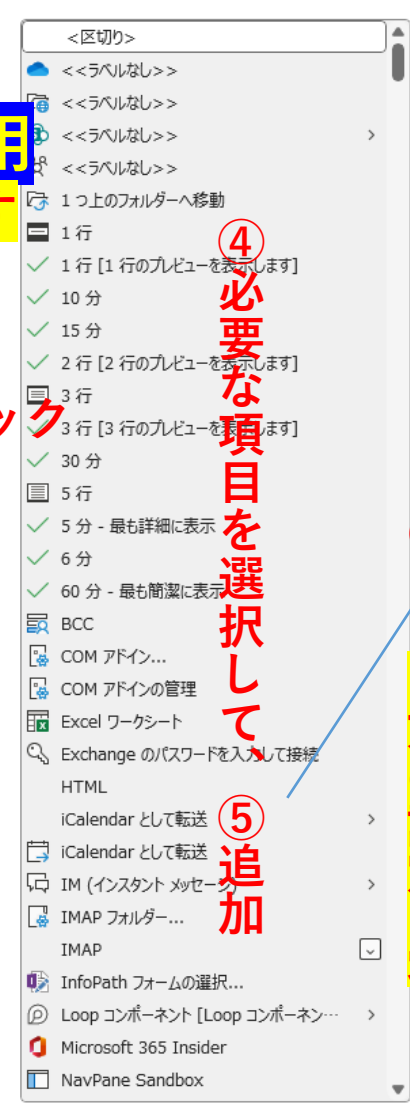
用

ック

<区切り>
<<ラベルなし>>
<<ラベルなし>>
<<ラベルなし>>
<<ラベルなし>>
1 つ上のフォルダーへ移動
1 行
1 行 [1 行のプレビューを表示します]
10 分
15 分
2 行 [2 行のプレビューを表示します]
3 行
3 行 [3 行のプレビューを表示します]
30 分
5 行
5 分 - 最も詳細に表示
6 分
60 分 - 最も簡潔に表示
BCC
COM アドイン...
COM アドインの管理
Excel ワークシート
Exchange のパスワードを入力して接続
HTML
iCalendar として転送
iCalendar として転送
IM (インスタント メッセージ
IMAP フォルダー...
IMAP
InfoPath フォームの選択...
Loop コンポーネント [Loop コンポーネン…
Microsoft 365 Insider
NavPane Sandbox

④必要な項目を選択して
⑤追加